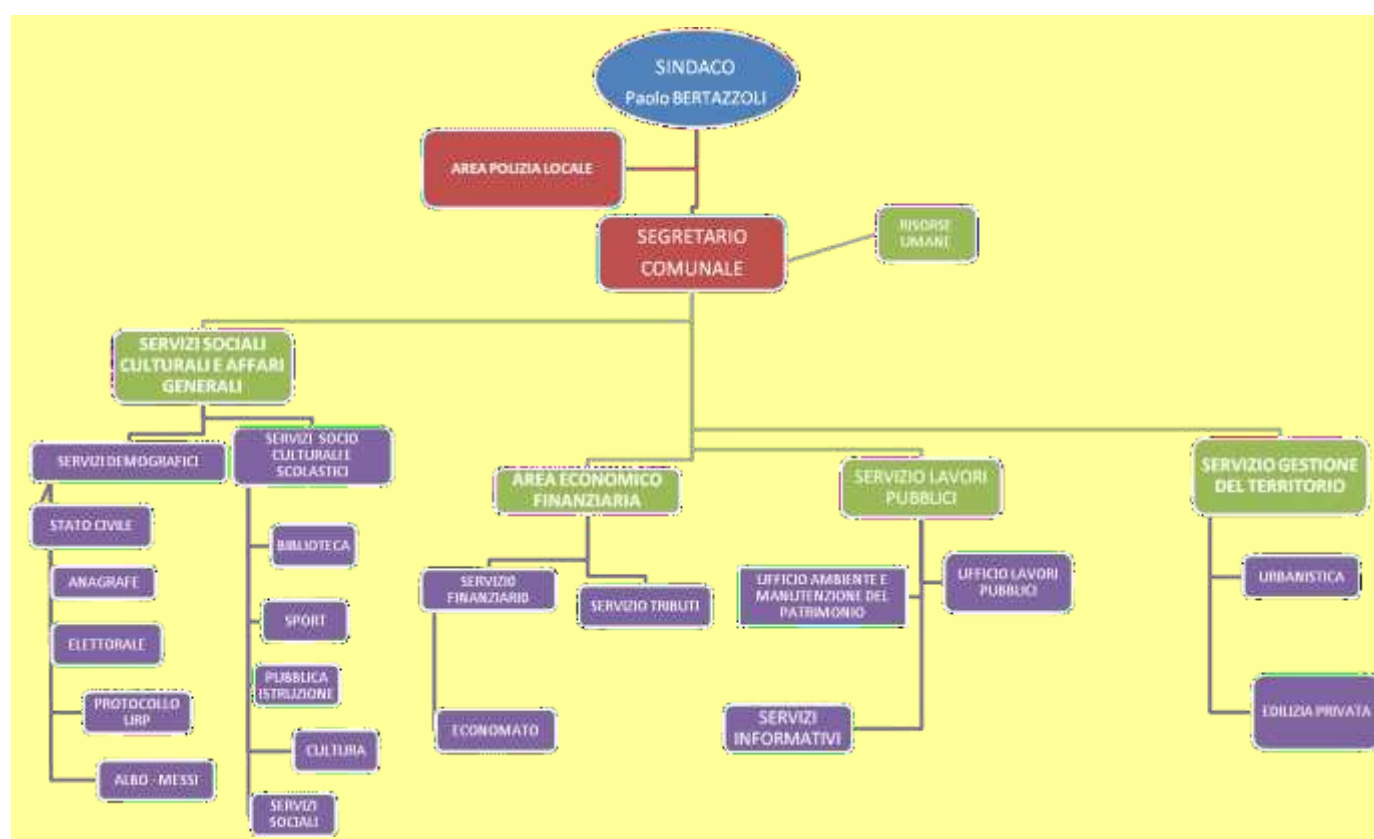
SINDACO
Paolo BERTAZZOLI

AREA POLIZIA LOCALE

SEGRETARIO COMUNALE

RISORSE UMANE

SERVIZI SOCIALI CULTURALI E AFFARI GENERALI

SERVIZI DEMOGRAFICI

STATO CIVILE

ANAGRAFE

ELETTORALE

PROTOCOLLO URP

ALBO - MESSI

SERVIZI SOCIO CULTURALI E SCOLASTICI

BIBLIOTECA

SPORT

PUBBLICA ISTRUZIONE

CULTURA

SERVIZI SOCIALI

AREA ECONOMICO FINANZIARIA

SERVIZIO FINANZIARIO

SERVIZIO TRIBUTI

ECONOMATO

SERVIZIO LAVORI PUBBLICI

UFFICIO AMBIENTE E MANUTENZIONE DEL PATRIMONIO

UFFICIO LAVORI PUBBLICI

SERVIZI INFORMATIVI

SERVIZIO GESTIONE DEL TERRITORIO

URBANISTICA

EDILIZIA PRIVATA